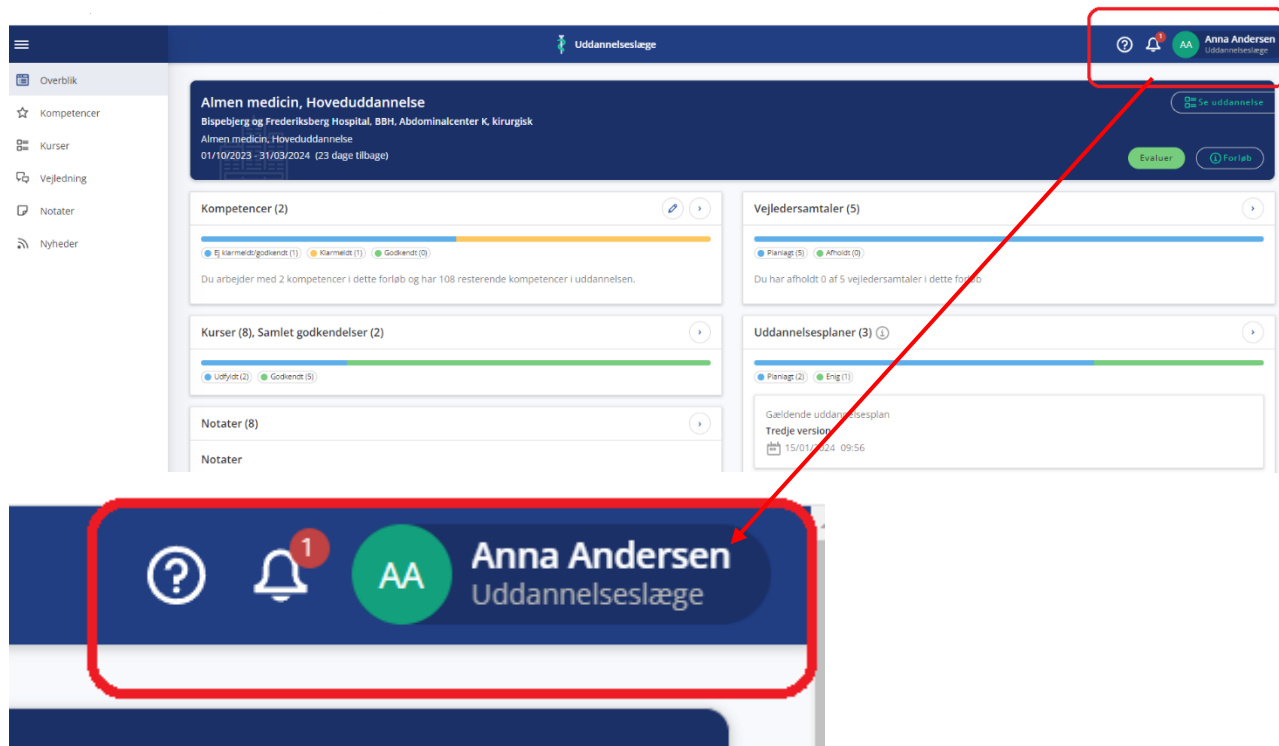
Uddannelseslæge

1 AA Anna Andersen Uddannelseslæge

Overblik
Kompetencer
Kurser
Vejledning
Notater
Nyheder

Almen medicin, Hoveduddannelse
Bispebjerg og Frederiksberg Hospital, BBH, Abdominalcenter K, kirurgisk
Almen medicin, Hoveduddannelse
01/10/2023 - 31/03/2024 (23 dage tilbage)

Se uddannelse
Evaluer
Forløb

Kompetencer (2)
Ej klarmeldt/godkendt (1) Klarmeldt (1) Godkendt (0)
Du arbejder med 2 kompetencer i dette forløb og har 108 resterende kompetencer i uddannelsen.

Vejledersamtaler (5)
Planlagt (5) Afholdt (0)
Du har afholdt 0 af 5 vejledersamtaler i dette forløb

Kurser (8), Samlet godkendelser (2)
Udfyldt (2) Godkendt (5)

Uddannelsesplaner (3)
Planlagt (2) Enig (1)
Gældende uddannelsesplan
Tredje version
15/01/2024 09:56

Notater (8)
Notater

? 1 AA Anna Andersen Uddannelseslæge